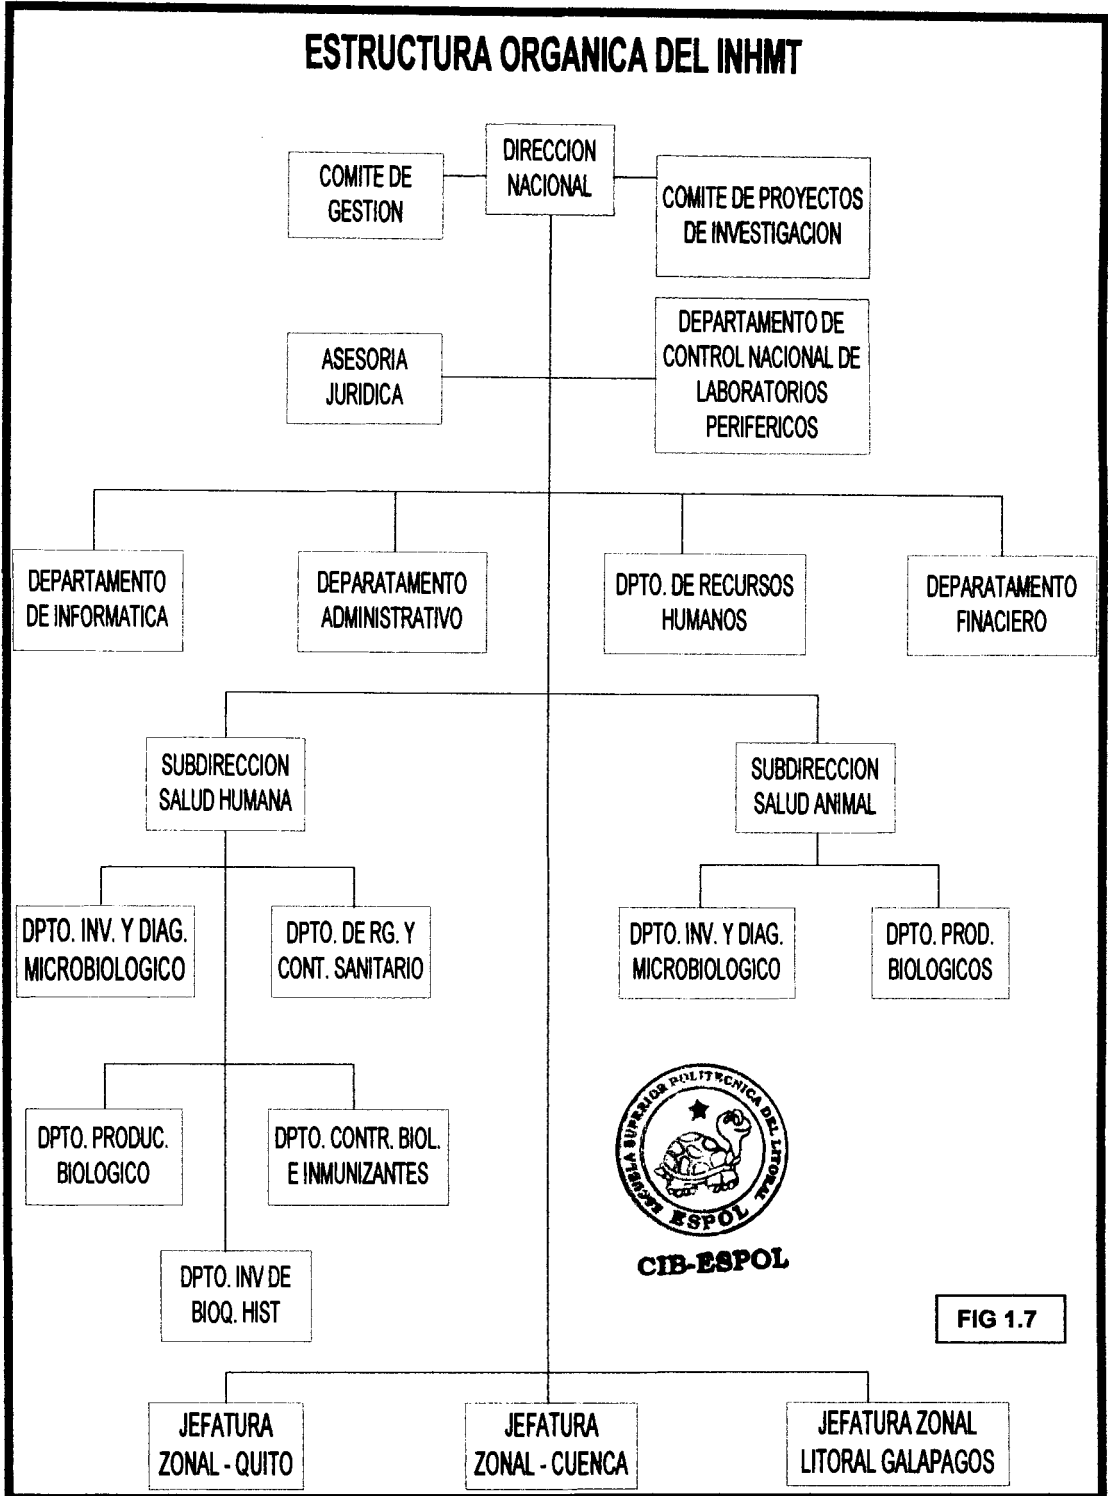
ESTRUCTURA ORGANICA DEL INHMT

DIRECCION NACIONAL

COMITE DE GESTION

COMITE DE PROYECTOS DE INVESTIGACION

ASESORIA JURIDICA

DEPARTAMENTO DE CONTROL NACIONAL DE LABORATORIOS PERIFERICOS

DEPARTAMENTO DE INFORMATICA

DEPARATAMENTO ADMINISTRATIVO

DPTO. DE RECURSOS HUMANOS

DEPARATAMENTO FINACIERO

SUBDIRECCION SALUD HUMANA

SUBDIRECCION SALUD ANIMAL

DPTO. INV. Y DIAG. MICROBIOLOGICO

DPTO. DE RG. Y CONT. SANITARIO

DPTO. INV. Y DIAG. MICROBIOLOGICO

DPTO. PROD. BIOLOGICOS

DPTO. PRODUC. BIOLOGICO

DPTO. CONTR. BIOL. E INMUNIZANTES

ESCUELA SUPERIOR POLITECNICA DEL LITORAL
ESPOL
CIB-ESPOL

DPTO. INV DE BIOQ. HIST

FIG 1.7

JEFATURA ZONAL - QUITO

JEFATURA ZONAL - CUENCA

JEFATURA ZONAL LITORAL GALAPAGOS